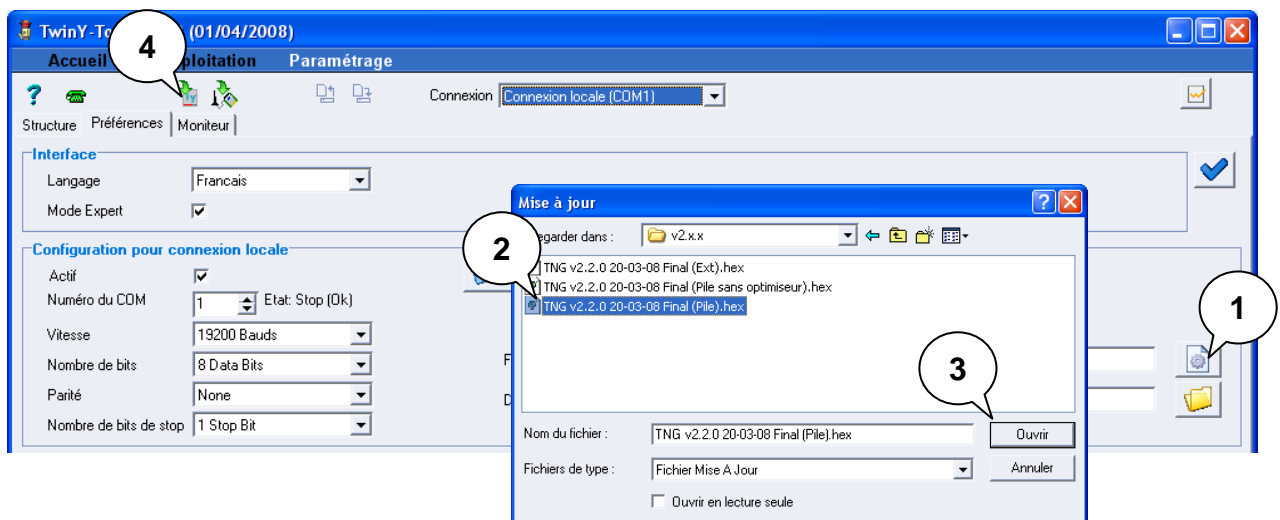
TwinY-To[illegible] (01/04/2008)

Accueil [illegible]ploitation Paramétrage

Connexion Connexion locale (COM1)

Structure Préférences Moniteur

Interface

Langage Francais

Mode Expert

Configuration pour connexion locale

Actif

Numéro du COM 1 Etat: Stop (Ok)

Vitesse 19200 Bauds

Nombre de bits 8 Data Bits

Parité None

Nombre de bits de stop 1 Stop Bit

F

D

Mise à jour

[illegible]egarder dans : v2.x.x

TNG v2.2.0 20-03-08 Final (Ext).hex
TNG v2.2.0 20-03-08 Final (Pile sans optimiseur).hex
TNG v2.2.0 20-03-08 Final (Pile).hex

Nom du fichier : TNG v2.2.0 20-03-08 Final (Pile).hex Ouvrir

Fichiers de type : Fichier Mise A Jour Annuler

Ouvrir en lecture seule

4

2

3

1